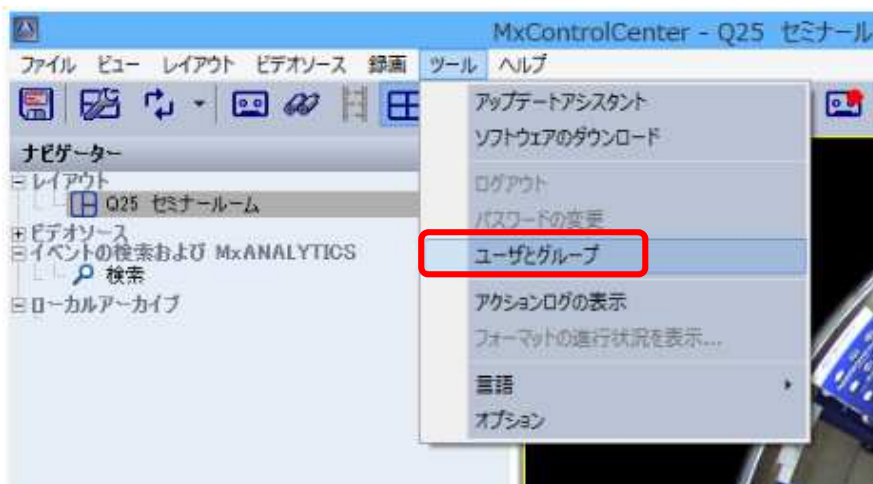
MxControlCenter - Q25 セミナール

ファイル ビュー レイアウト ビデオソース 録画 ツール ヘルプ

ナビゲーター
レイアウト
Q25 セミナールーム
ビデオソース
イベントの検索および MxANALYTICS
検索
ローカルアーカイブ

アップデートアシスタント
ソフトウェアのダウンロード
ログアウト
パスワードの変更
ユーザとグループ
アクションログの表示
フォーマットの進行状況を表示...
言語
オプション